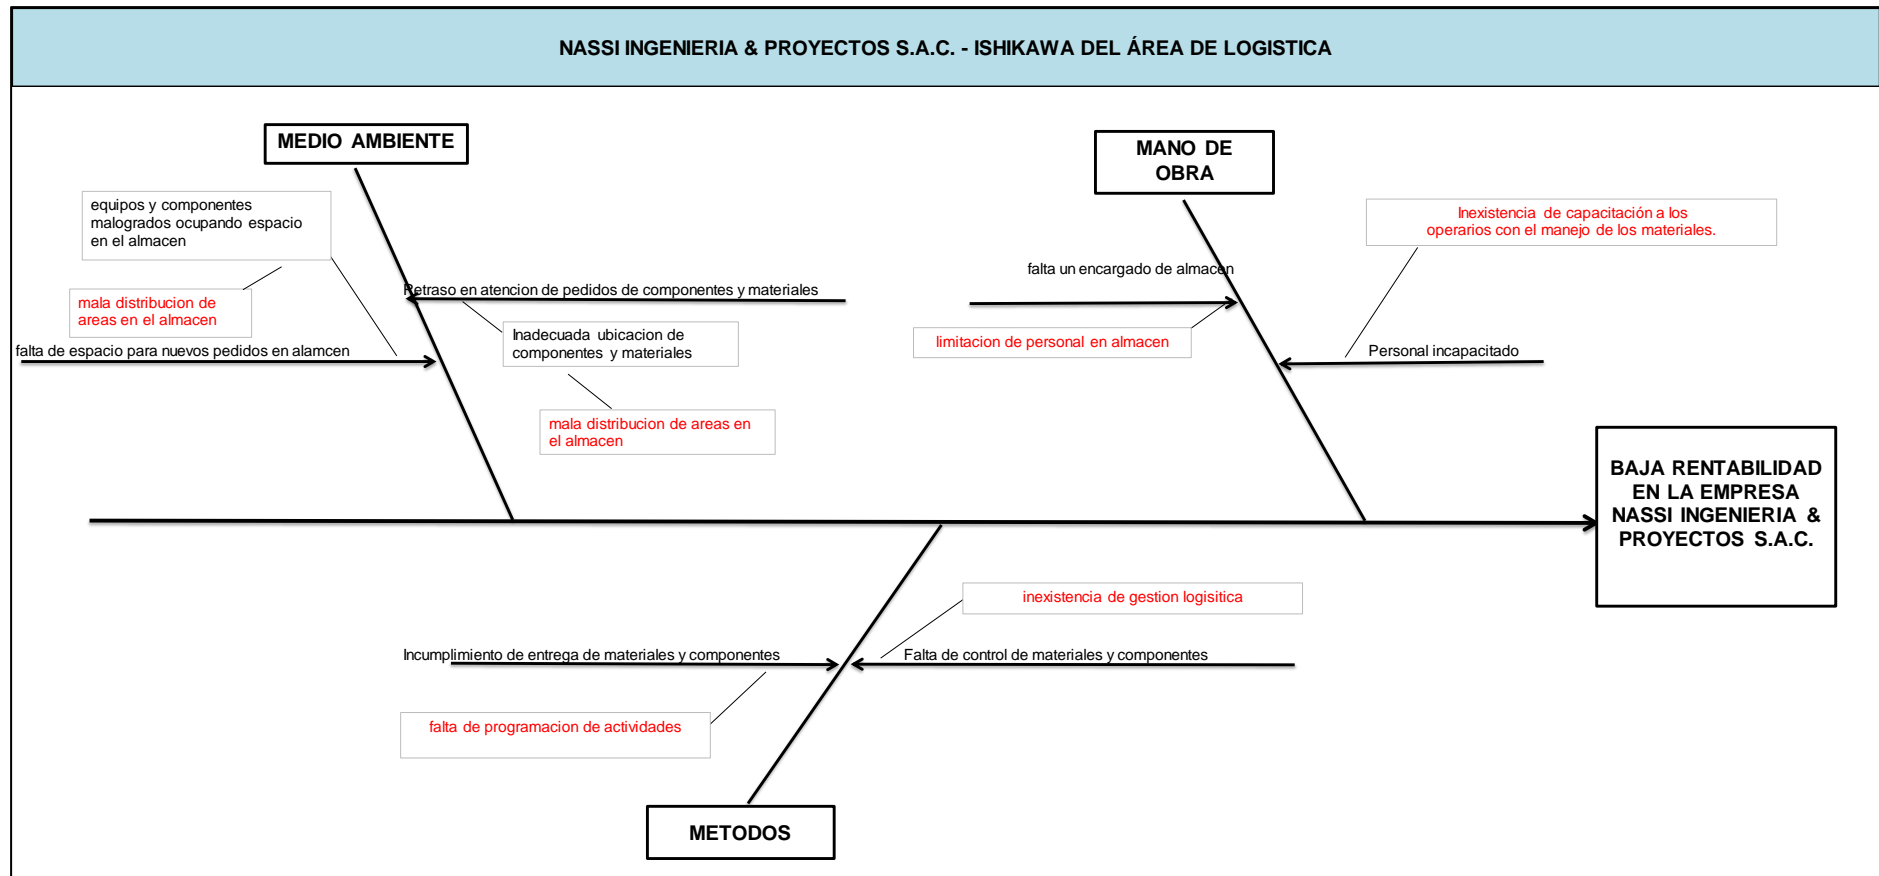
NASSI INGENIERIA & PROYECTOS S.A.C. - ISHIKAWA DEL ÁREA DE LOGISTICA

MEDIO AMBIENTE

equipos y componentes malogrados ocupando espacio en el almacen

mala distribucion de areas en el almacen

falta de espacio para nuevos pedidos en alamcen

Retraso en atencion de pedidos de componentes y materiales

Inadecuada ubicacion de componentes y materiales

mala distribucion de areas en el almacen

MANO DE OBRA

Inexistencia de capacitación a los operarios con el manejo de los materiales.

falta un encargado de almacen

limitacion de personal en almacen

Personal incapacitado

BAJA RENTABILIDAD EN LA EMPRESA NASSI INGENIERIA & PROYECTOS S.A.C.

inexistencia de gestion logisitica

Incumplimiento de entrega de materiales y componentes

Falta de control de materiales y componentes

falta de programacion de actividades

METODOS